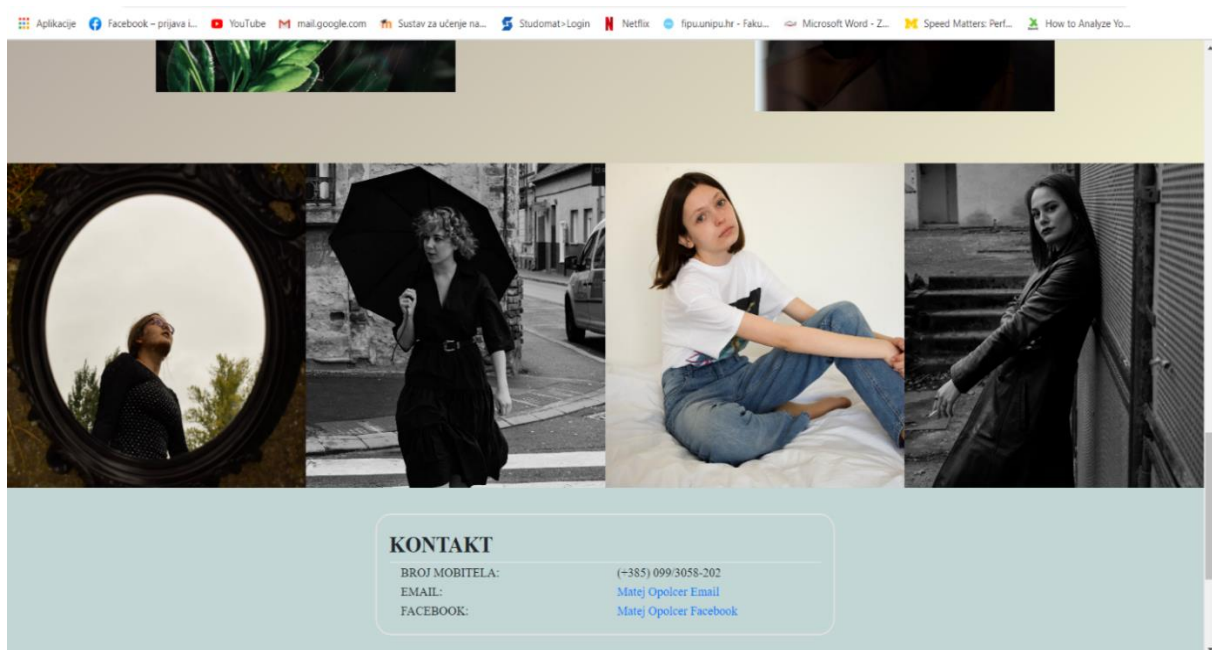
Aplikacije Facebook – prijava i... YouTube mail.google.com Sustav za učenje na... Studomat>Login Netflix fipu.unipu.hr - Faku... Microsoft Word - Z... Speed Matters: Perf... How to Analyze Yo...

KONTAKT

| | |
|---|---|
| BROJ MOBITELA: | (+385) 099/3058-202 |
| EMAIL: | Matej Opolcer Email |
| FACEBOOK: | Matej Opolcer Facebook |